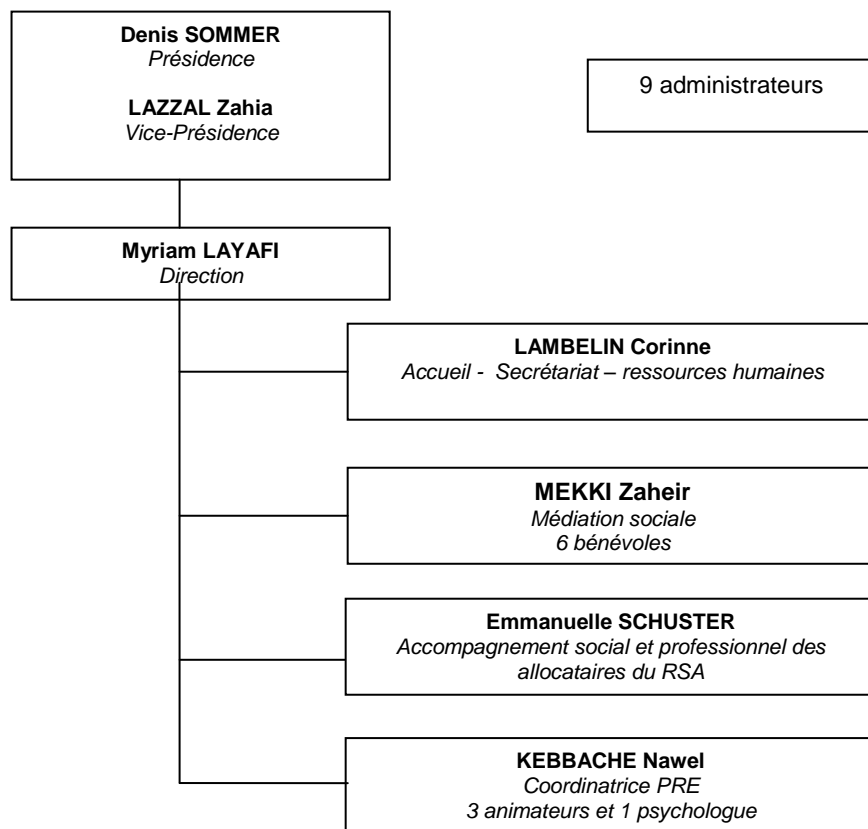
Denis SOMMER
Présidence

LAZZAL Zahia
Vice-Présidence

9 administrateurs

Myriam LAYAFI
Direction

LAMBELIN Corinne
Accueil - Secrétariat – ressources humaines

MEKKI Zaheir
Médiation sociale
6 bénévoles

Emmanuelle SCHUSTER
Accompagnement social et professionnel des allocataires du RSA

KEBBACHE Nawel
Coordinatrice PRE
3 animateurs et 1 psychologue